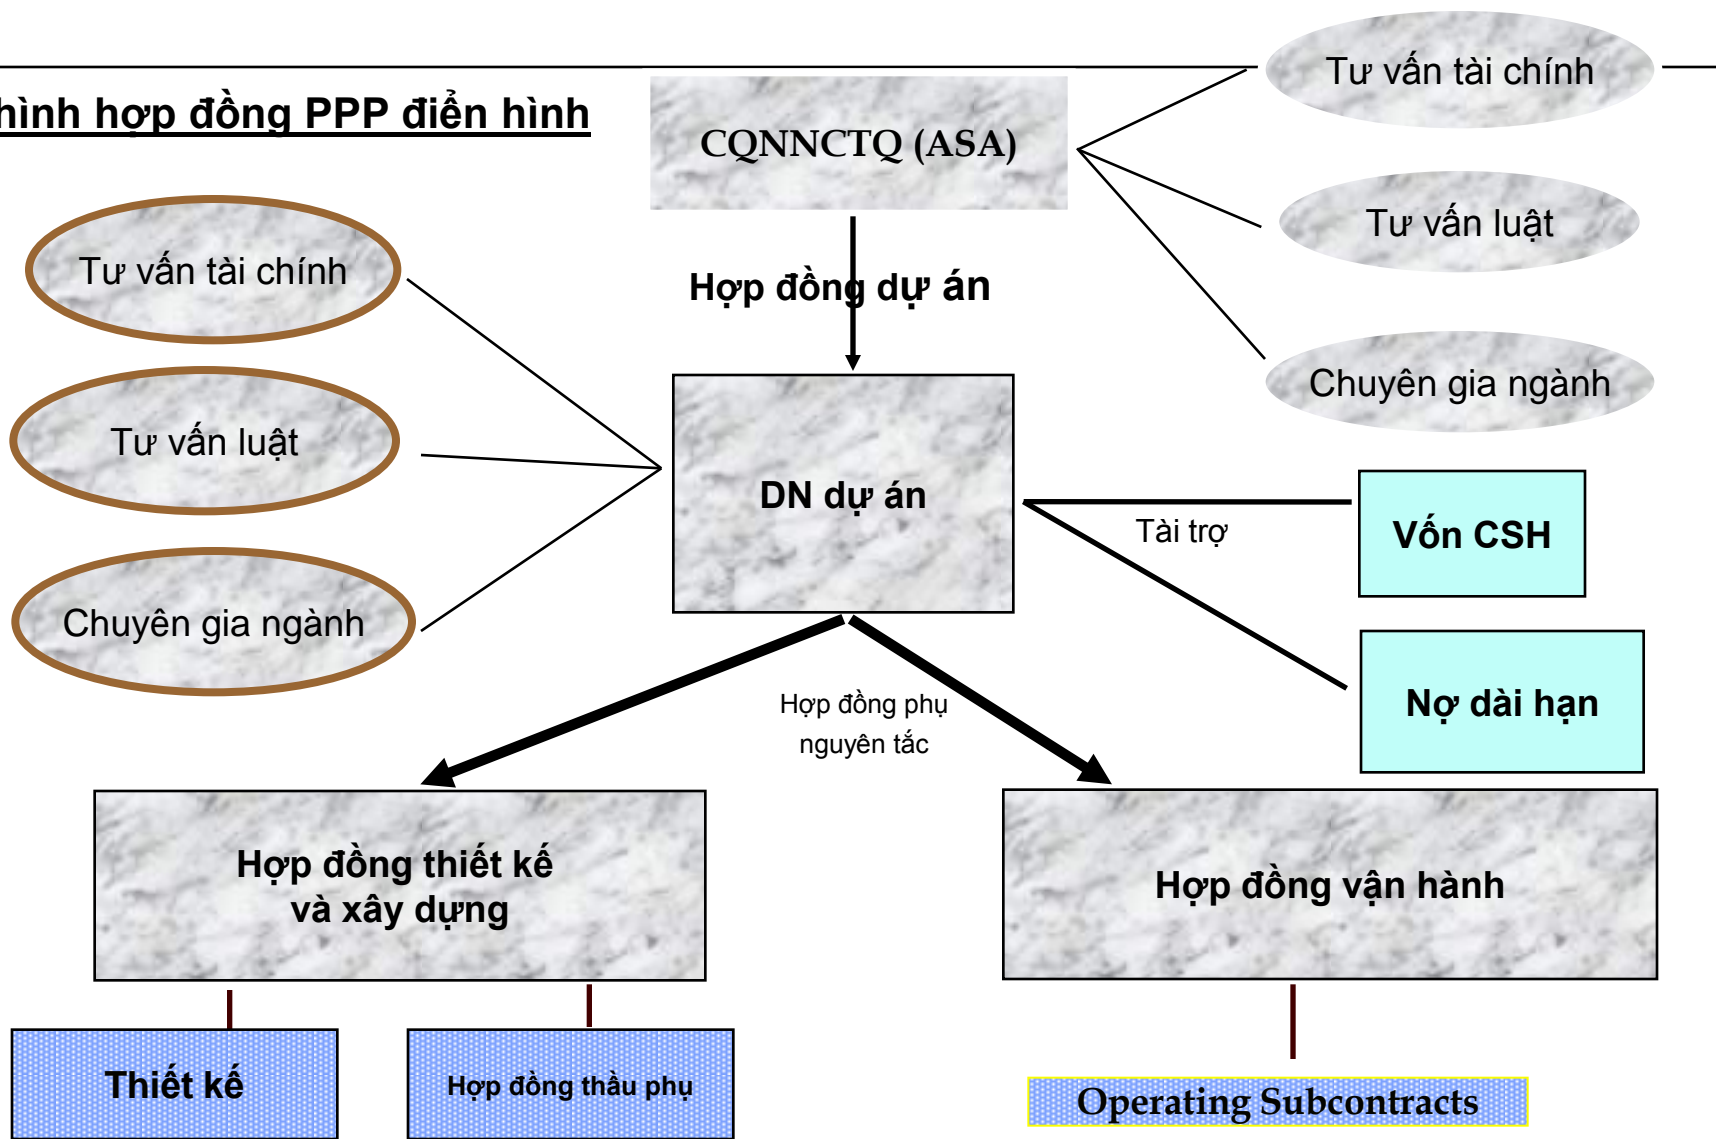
hình hợp đồng PPP điển hình

CQNNCTQ (ASA)

Tư vấn tài chính

Tư vấn luật

Chuyên gia ngành

Hợp đồng dự án

Tư vấn tài chính

Tư vấn luật

Chuyên gia ngành

DN dự án

Tài trợ

Vốn CSH

Nợ dài hạn

Hợp đồng phụ nguyên tắc

Hợp đồng thiết kế và xây dựng

Hợp đồng vận hành

Thiết kế

Hợp đồng thầu phụ

Operating Subcontracts